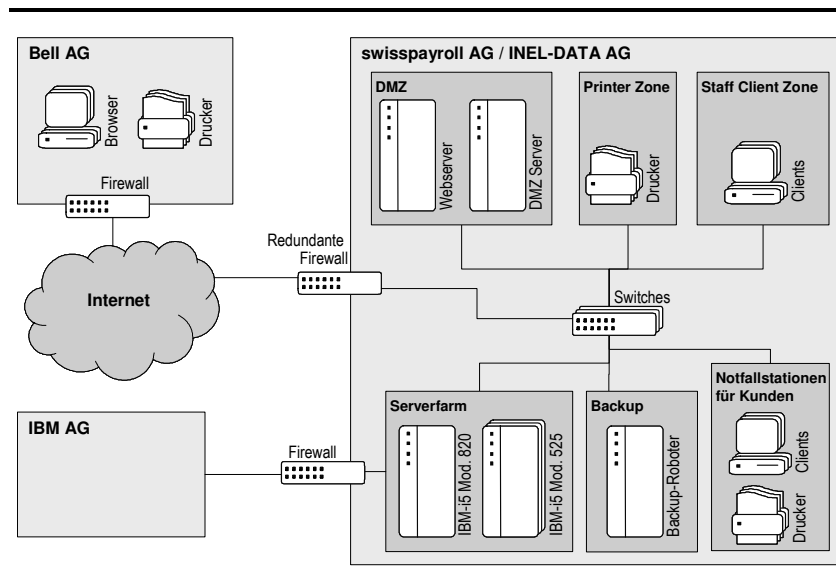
Bell AG

Browser

Drucker

Firewall

Internet

Redundante Firewall

IBM AG

Firewall

swisspayroll AG / INEL-DATA AG

DMZ

Webserver

DMZ Server

Printer Zone

Drucker

Staff Client Zone

Clients

Switches

Serverfarm

IBM-i5 Mod. 820

IBM-i5 Mod. 525

Backup

Backup-Roboter

Notfallstationen für Kunden

Clients

Drucker